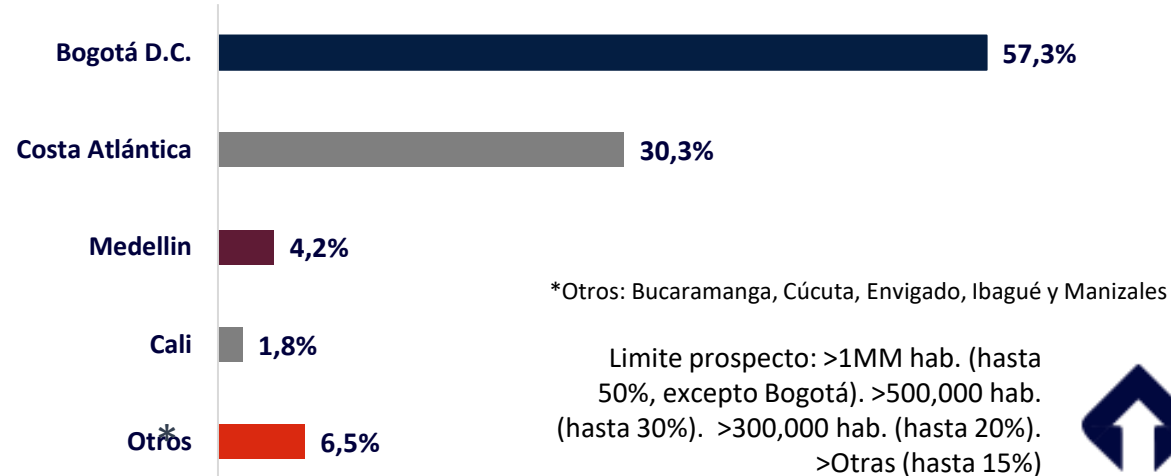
Bogotá D.C. 57,3%

Costa Atlántica 30,3%

Medellin 4,2%

Cali 1,8%

Otros* 6,5%

*Otros: Bucaramanga, Cúcuta, Envigado, Ibagué y Manizales

Limite prospecto: >1MM hab. (hasta 50%, excepto Bogotá). >500,000 hab. (hasta 30%). >300,000 hab. (hasta 20%). >Otras (hasta 15%)